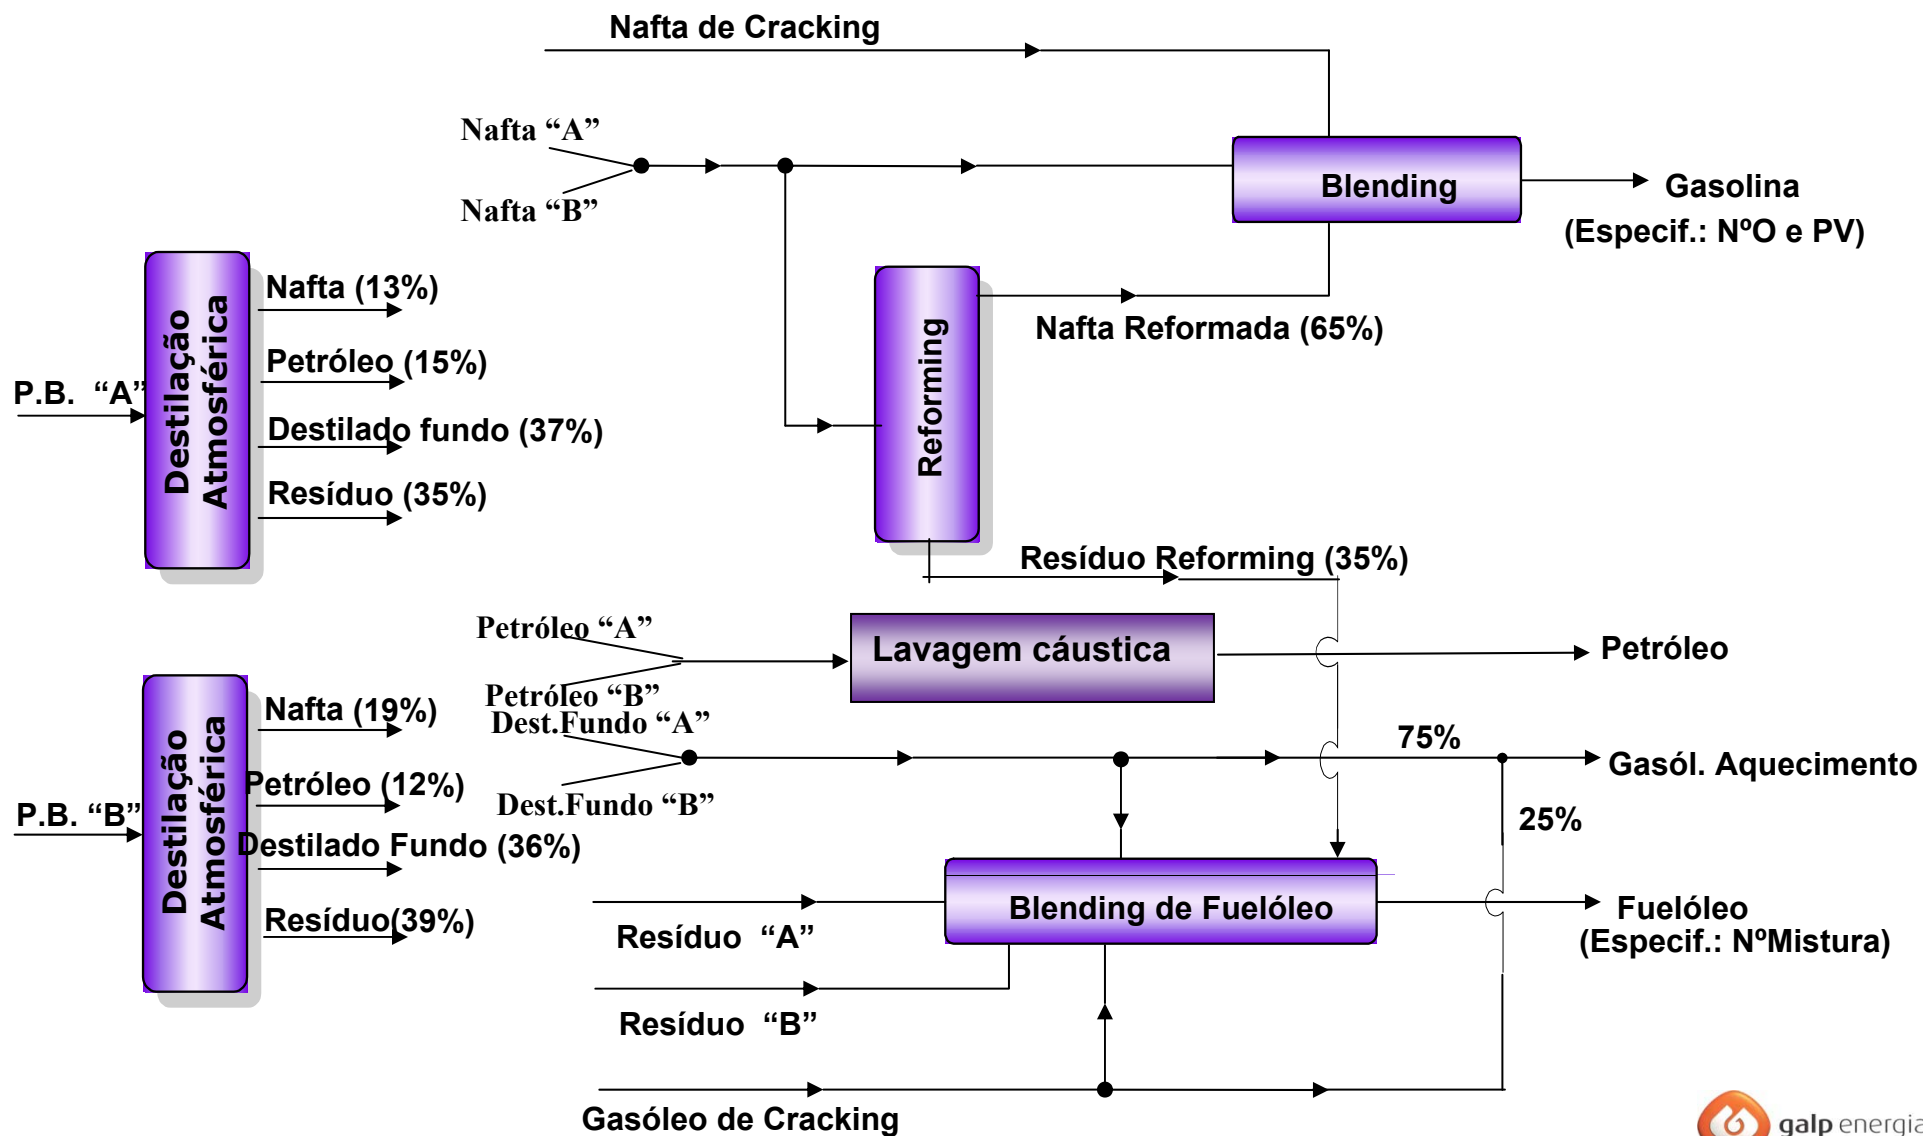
Nafta de Cracking

Nafta “A”

Nafta “B”

Blending

Gasolina
(Especif.: NºO e PV)

Destilação Atmosférica

P.B. “A”

Nafta (13%)

Petróleo (15%)

Destilado fundo (37%)

Resíduo (35%)

Reforming

Nafta Reformada (65%)

Resíduo Reforming (35%)

Petróleo “A”

Lavagem cáustica

Petróleo

Petróleo “B”

Dest.Fundo “A”

Dest.Fundo “B”

75%

Gasól. Aquecimento

25%

Destilação Atmosférica

P.B. “B”

Nafta (19%)

Petróleo (12%)

Destilado Fundo (36%)

Resíduo(39%)

Blending de Fuelóleo

Fuelóleo
(Especif.: NºMistura)

Resíduo “A”

Resíduo “B”

Gasóleo de Cracking

galp energia